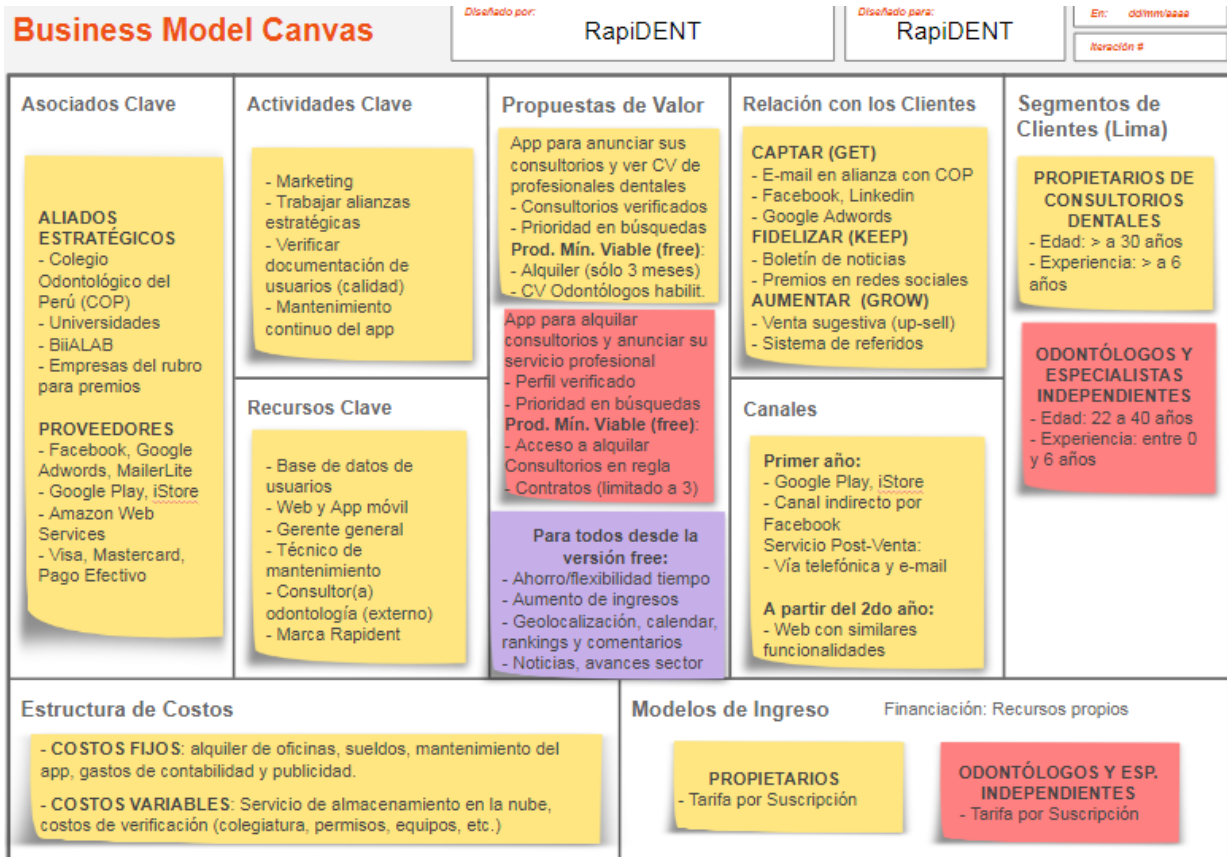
Business Model Canvas

Diseñado por: RapiDENT

Diseñado para: RapiDENT

En: dd/mm/aaaa

Iteración #

Asociados Clave

ALIADOS ESTRATÉGICOS
- Colegio Odontológico del Perú (COP)
- Universidades
- BiiALAB
- Empresas del rubro para premios

PROVEEDORES
- Facebook, Google Adwords, MailerLite
- Google Play, iStore
- Amazon Web Services
- Visa, Mastercard, Pago Efectivo

Actividades Clave

- Marketing
- Trabajar alianzas estratégicas
- Verificar documentación de usuarios (calidad)
- Mantenimiento continuo del app

Recursos Clave

- Base de datos de usuarios
- Web y App móvil
- Gerente general
- Técnico de mantenimiento
- Consultor(a) odontología (externo)
- Marca Rapident

Propuestas de Valor

App para anunciar sus consultorios y ver CV de profesionales dentales
- Consultorios verificados
- Prioridad en búsquedas
Prod. Mín. Viable (free):
- Alquiler (sólo 3 meses)
- CV Odontólogos habilit.

App para alquilar consultorios y anunciar su servicio profesional
- Perfil verificado
- Prioridad en búsquedas
Prod. Mín. Viable (free):
- Acceso a alquilar Consultorios en regla
- Contratos (limitado a 3)

Para todos desde la versión free:
- Ahorro/flexibilidad tiempo
- Aumento de ingresos
- Geolocalización, calendar, rankings y comentarios
- Noticias, avances sector

Relación con los Clientes

CAPTAR (GET)
- E-mail en alianza con COP
- Facebook, Linkedin
- Google Adwords
FIDELIZAR (KEEP)
- Boletín de noticias
- Premios en redes sociales
AUMENTAR (GROW)
- Venta sugestiva (up-sell)
- Sistema de referidos

Canales

Primer año:
- Google Play, iStore
- Canal indirecto por Facebook
Servicio Post-Venta:
- Vía telefónica y e-mail

A partir del 2do año:
- Web con similares funcionalidades

Segmentos de Clientes (Lima)

PROPIETARIOS DE CONSULTORIOS DENTALES
- Edad: > a 30 años
- Experiencia: > a 6 años

ODONTÓLOGOS Y ESPECIALISTAS INDEPENDIENTES
- Edad: 22 a 40 años
- Experiencia: entre 0 y 6 años

Estructura de Costos

- COSTOS FIJOS: alquiler de oficinas, sueldos, mantenimiento del app, gastos de contabilidad y publicidad.

- COSTOS VARIABLES: Servicio de almacenamiento en la nube, costos de verificación (colegiatura, permisos, equipos, etc.)

Modelos de Ingreso

Financiación: Recursos propios

PROPIETARIOS
- Tarifa por Suscripción

ODONTÓLOGOS Y ESP. INDEPENDIENTES
- Tarifa por Suscripción